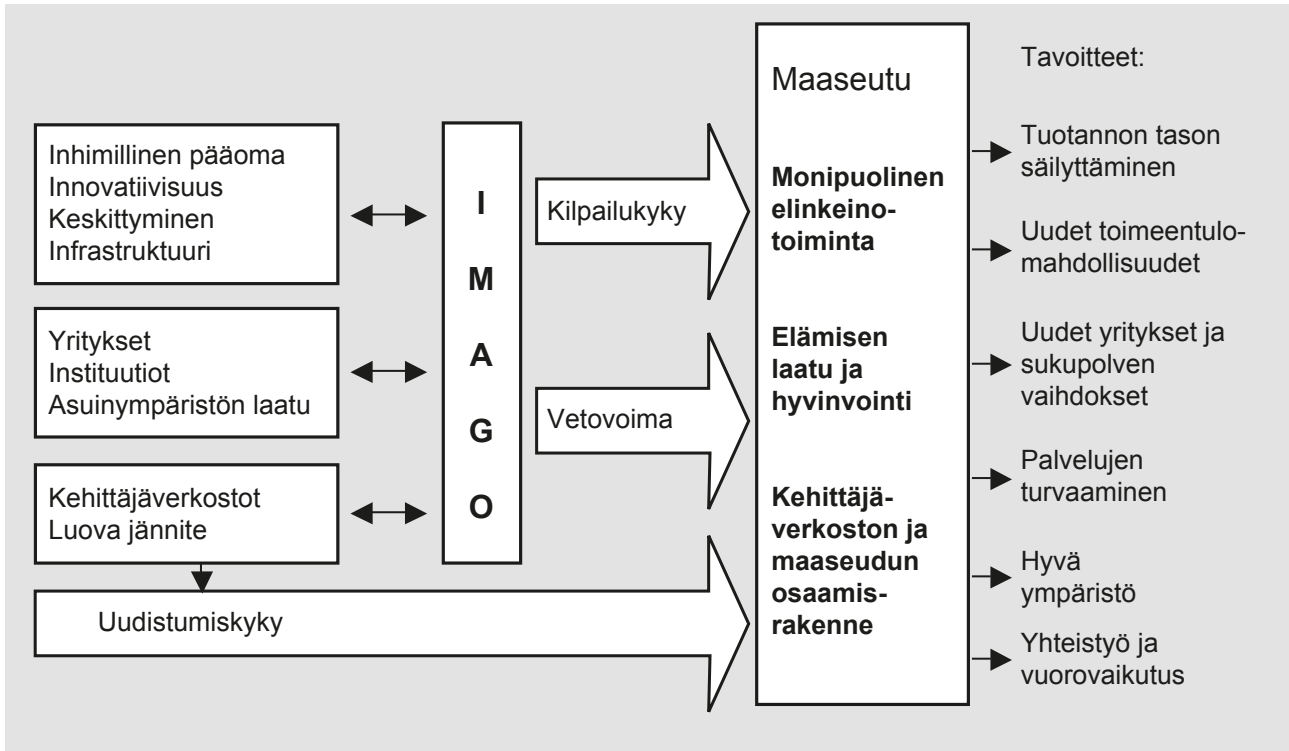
Inhimillinen pääoma
Innovatiivisuus
Keskittyminen
Infrastruktuuri

Yritykset
Instituutiot
Asuinympäristön laatu

Kehittäjäverkostot
Luova jännite

I
M
A
G
O

Kilpailukyky

Vetovoima

Uudistumiskyky

Maaseutu

Monipuolinen elinkeinotoiminta

Elämisen laatu ja hyvinvointi

Kehittäjäverkoston ja maaseudun osaamisrakenne

Tavoitteet:

Tuotannon tason säilyttäminen

Uudet toimeentulomahdollisuudet

Uudet yritykset ja sukupolven vaihdokset

Palvelujen turvaaminen

Hyvä ympäristö

Yhteistyö ja vuorovaikutus